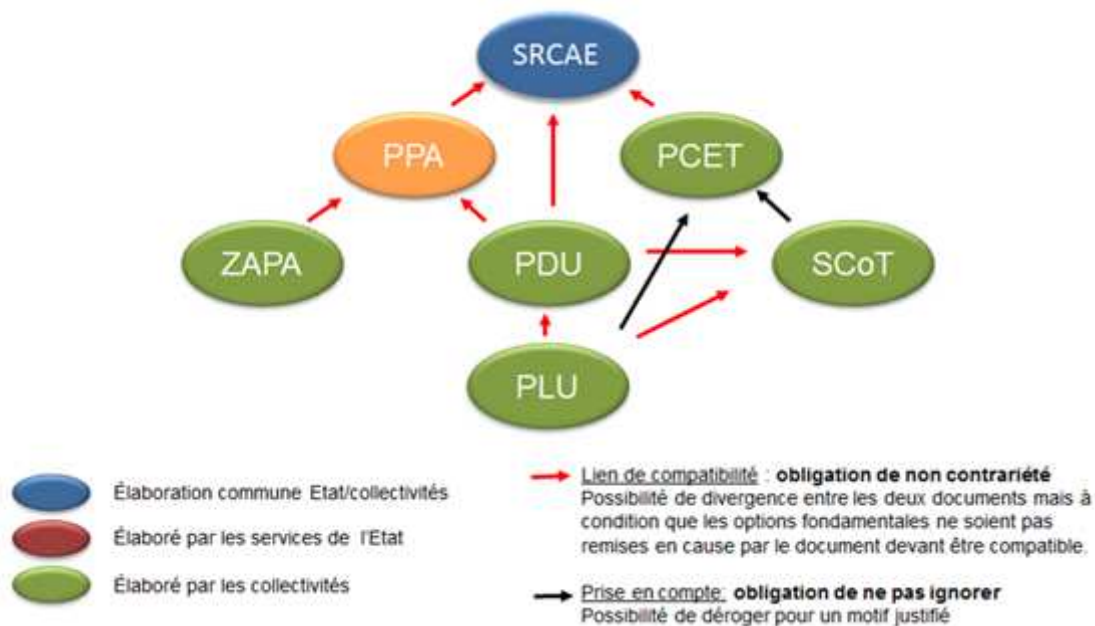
SRCAE

PPA

PCET

ZAPA

PDU

SCoT

PLU

Élaboration commune Etat/collectivités

Élaboré par les services de l'Etat

Élaboré par les collectivités

Lien de compatibilité : **obligation de non contrariété**
Possibilité de divergence entre les deux documents mais à condition que les options fondamentales ne soient pas remises en cause par le document devant être compatible.

Prise en compte: **obligation de ne pas ignorer**
Possibilité de déroger pour un motif justifié